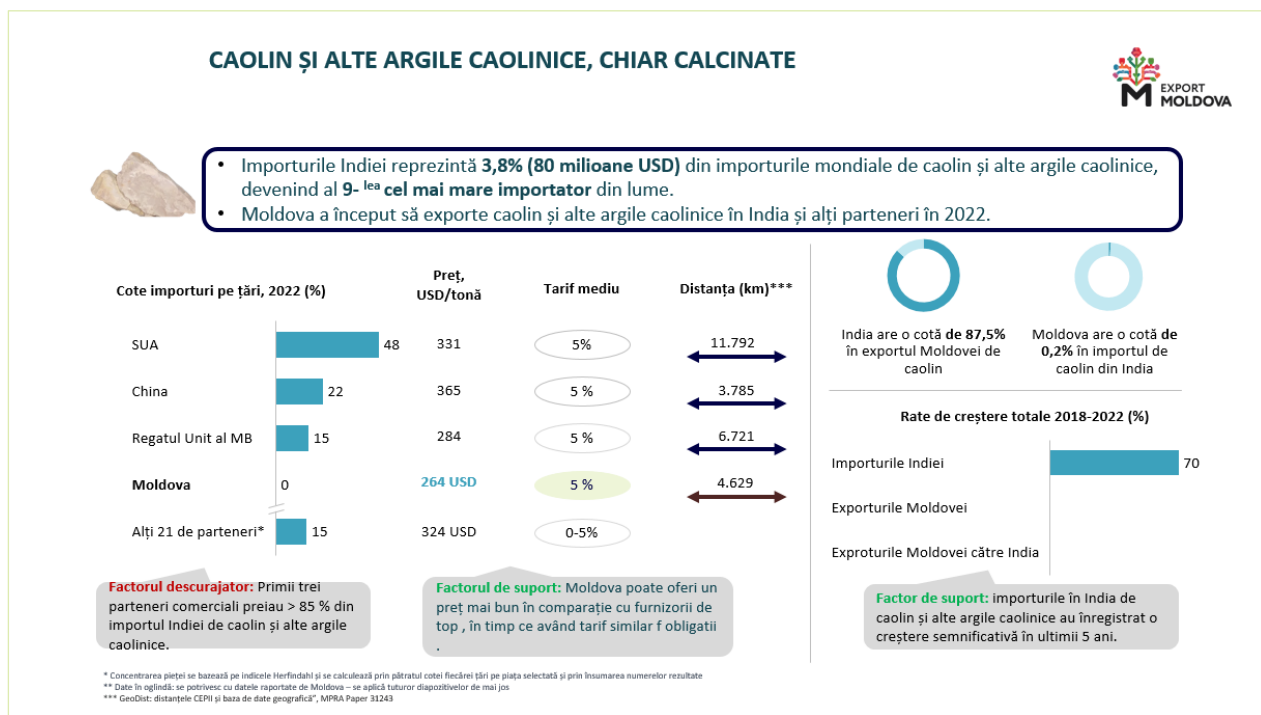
CAOLIN ȘI ALTE ARGILE CAOLINICE, CHIAR CALCINATE

EXPORT MOLDOVA

• Importurile Indiei reprezintă **3,8% (80 milioane USD)** din importurile mondiale de caolin și alte argile caolinice, devenind al **9- lea cel mai mare importator** din lume.
• Moldova a început să exporte caolin și alte argile caolinice în India și alți parteneri în 2022.

| Cote importuri pe țări, 2022 (%) | | Preț, USD/tonă | Tarif mediu | Distanța (km)*** |
|---|---|---|---|---|
| SUA | 48 | 331 | 5% | 11.792 |
| China | 22 | 365 | 5 % | 3.785 |
| Regatul Unit al MB | 15 | 284 | 5 % | 6.721 |
| **Moldova** | 0 | 264 USD | 5 % | 4.629 |
| Alți 21 de parteneri* | 15 | 324 USD | 0-5% | |

India are o cotă **de 87,5%** în exportul Moldovei de caolin

Moldova are o cotă **de 0,2%** în importul de caolin din India

Rate de creștere totale 2018-2022 (%)

Importurile Indiei 70
Exporturile Moldovei
Exproturile Moldovei către India

Factorul descurajator: Primii trei parteneri comerciali preiau > 85 % din importul Indiei de caolin și alte argile caolinice.

Factorul de suport: Moldova poate oferi un preț mai bun în comparație cu furnizorii de top , în timp ce având tarif similar f obligatii .

Factor de suport: importurile în India de caolin și alte argile caolinice au înregistrat o creștere semnificativă în ultimii 5 ani.

* Concentrarea pieței se bazează pe indicele Herfindahl și se calculează prin pătratul cotei fiecărei țări pe piața selectată și prin însumarea numerelor rezultate
** Date în oglindă: se potrivesc cu datele raportate de Moldova – se aplică tuturor diapozitivelor de mai jos
*** GeoDist: distanțele CEPII și baza de date geografică", MPRA Paper 31243